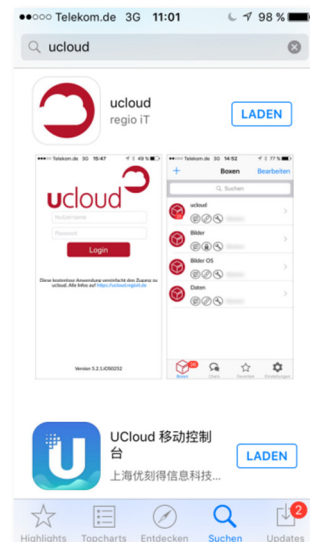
●●○○○ Telekom.de 3G 11:01 98 %

ucloud

ucloud
regio iT
LADEN

Telekom.de 3G 15:47 49 %
ucloud
Benutzername
Passwort
Login
Diese kostenlose Anwendung ermöglicht den Zugang zu ucloud. Alle Infos auf: https://ucloud.regioit.de
Version 5.2.1.4350252

Telekom.de 3G 14:52 77 %
+ Boxen Bearbeiten
Suchen
ucloud
Bilder
Bilder OS
Daten
Boxen Chats Favoriten Einstellungen

UCloud 移动控制台
上海优刻得信息科技...
LADEN

Highlights Topcharts Entdecken Suchen Updates 2